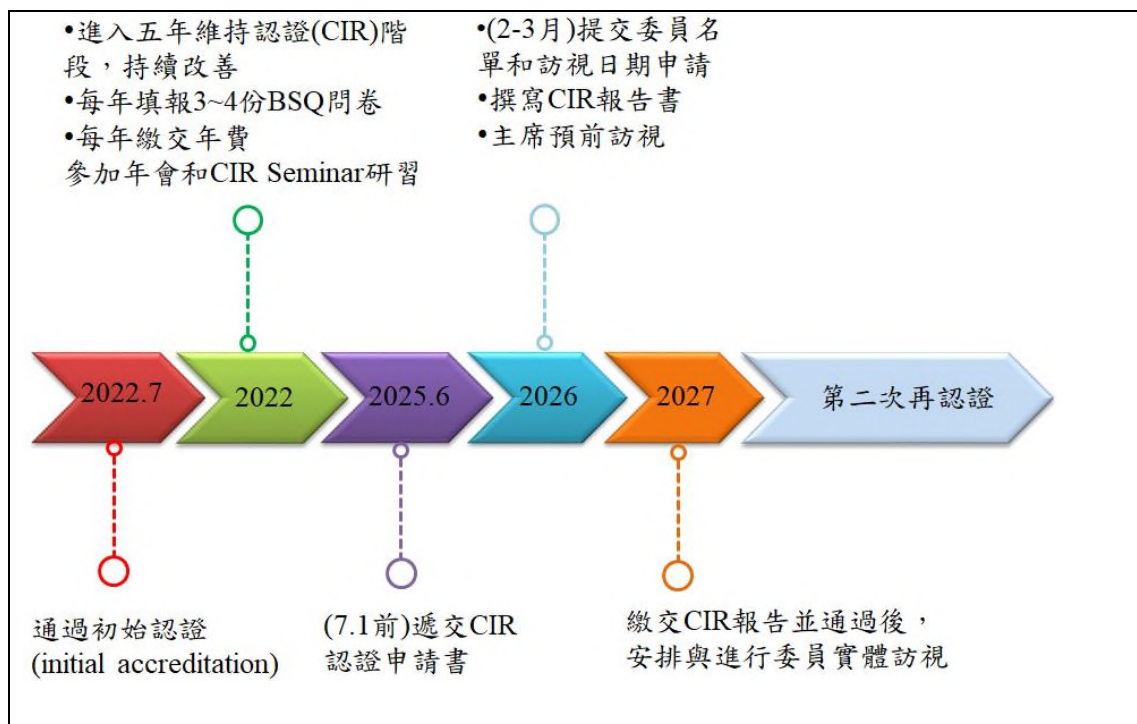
•進入五年維持認證(CIR)階段，持續改善
•每年填報3~4份BSQ問卷
•每年繳交年費
參加年會和CIR Seminar研習

•(2-3月)提交委員名單和訪視日期申請
•撰寫CIR報告書
•主席預前訪視

2022.7
2022
2025.6
2026
2027
第二次再認證

通過初始認證
(initial accreditation)

(7.1前)遞交CIR
認證申請書

繳交CIR報告並通過後，
安排與進行委員實體訪視